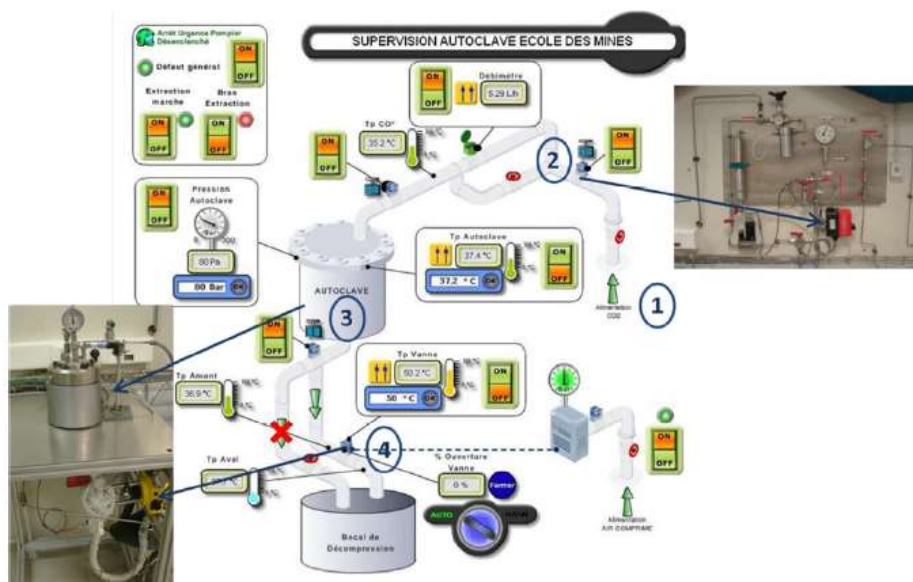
SUPERVISION AUTOCLAVE ECOLE DES MINES

Arrêt Urgence Pompier Désenclenché

Défaut général

ON
OFF

Extraction marche

Bras Extraction

ON
OFF

ON
OFF

Débimètre

5.29 L/h

ON
OFF

Tp CO²

35.2 °C

ON
OFF

2

Pression Autoclave

0
300

80 Pa

80 Bar

OK

ON
OFF

Tp Autoclave

37.4 °C

37.2 °C

OK

ON
OFF

AUTOCLAVE

3

1

Alimentation CO2

ON
OFF

Tp Amont

36.9 °C

Tp Vanne

50.2 °C

50 °C

OK

ON
OFF

4

ON
OFF

Tp Aval

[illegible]

% Ouverture Vanne

0 %

Fermer

AUTO

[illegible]

Bocal de Décompression

Alimentation AIR COMPRIMÉ